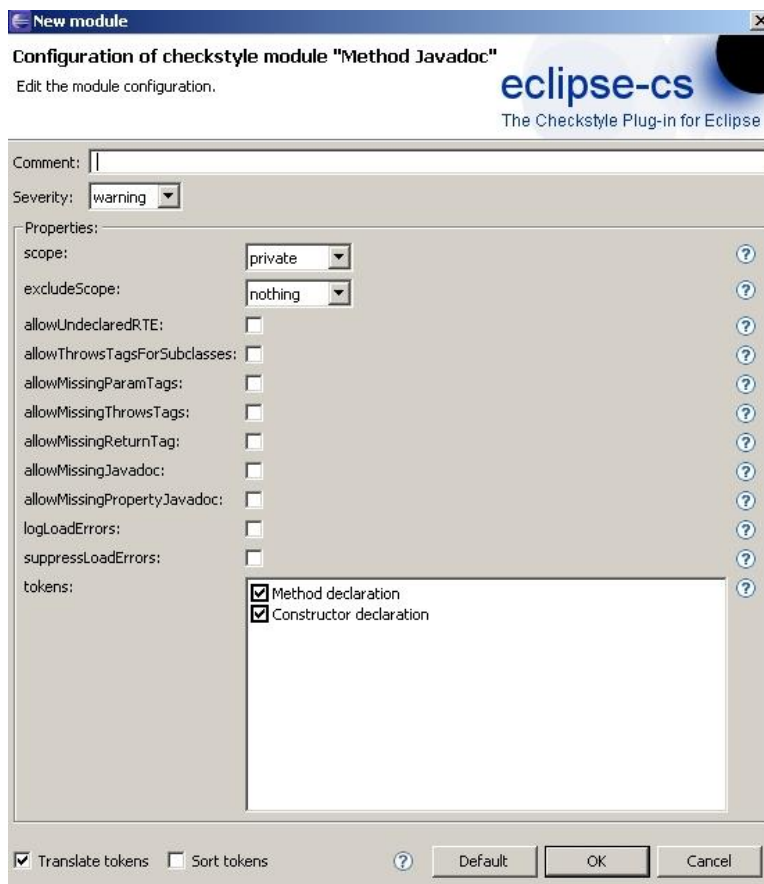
New module

Configuration of checkstyle module "Method Javadoc"

Edit the module configuration.

eclipse-cs

The Checkstyle Plug-in for Eclipse

Comment:

Severity: warning

Properties:

scope: private

excludeScope: nothing

allowUndeclaredRTE:

allowThrowsTagsForSubclasses:

allowMissingParamTags:

allowMissingThrowsTags:

allowMissingReturnTag:

allowMissingJavadoc:

allowMissingPropertyJavadoc:

logLoadErrors:

suppressLoadErrors:

tokens:

Method declaration

Constructor declaration

Translate tokens Sort tokens Default OK Cancel